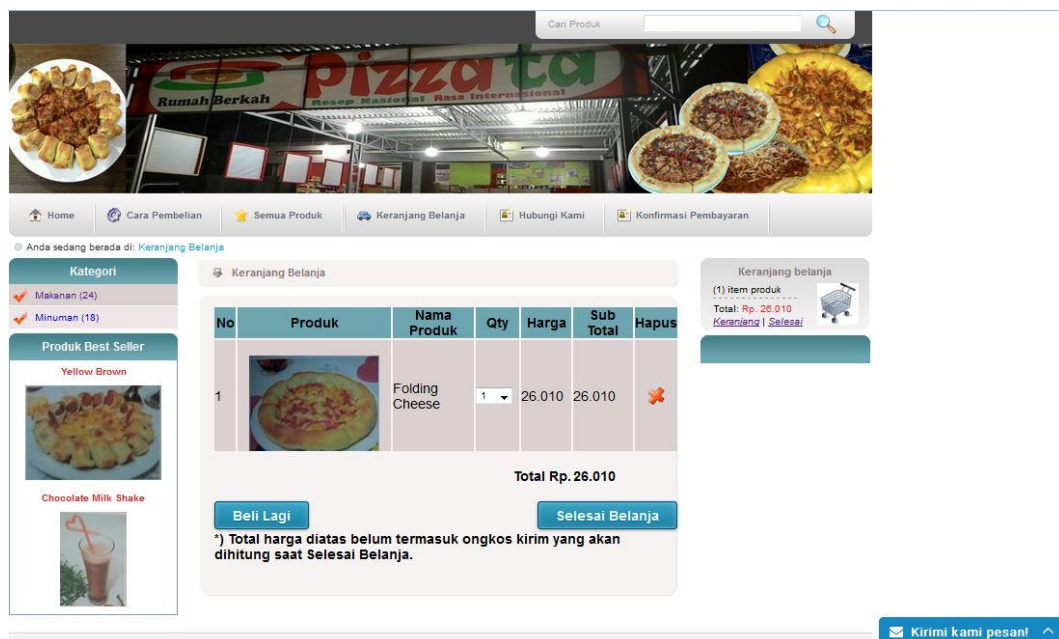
Cari Produk

Rumah Berkah Pizza ta Resep Nasional Rasa Internasional

Home | Cara Pembelian | Semua Produk | Keranjang Belanja | Hubungi Kami | Konfirmasi Pembayaran

Anda sedang berada di: Keranjang Belanja

Kategori
Makanan (24)
Minuman (18)

Produk Best Seller
Yellow Brown
Chocolate Milk Shake

Keranjang Belanja

| No | Produk | Nama Produk | Qty | Harga | Sub Total | Hapus |
|---|---|---|---|---|---|---|
| 1 | | Folding Cheese | 1 | 26.010 | 26.010 | |

Total Rp. 26.010

Beli Lagi
Selesai Belanja

*) Total harga diatas belum termasuk ongkos kirim yang akan dihitung saat Selesai Belanja.

Keranjang belanja
(1) item produk
Total: Rp. 26.010
Keranjang | Selesai

Kirimi kami pesan!